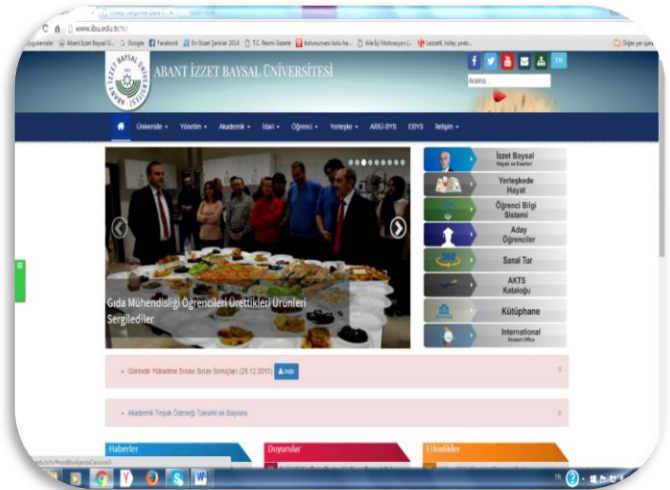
www.ibu.edu.tr/tr/

Google Facebook En Güzel Şarkılar 2014 T.C. Resmi Gazete Ailede İş Motivasyon Diğer yer işaretleri

ABANT İZZET BAYSAL ÜNİVERSİTESİ

EN

Arama

Üniversite Yönetim Akademik İdari Öğrenci Yerleşke AİBÜ-BYS EBYS İletişim

Gıda Mühendisliği Öğrencileri Ürettikleri Ürünleri Sergilediler

İzzet Baysal Hayatı ve Eserleri

Yerleşkede Hayat

Öğrenci Bilgi Sistemi

Aday Öğrenciler

Sanal Tur

AKTS Kataloğu

Kütüphane

International Student Office

Görevde Yükselme Sınavı Sınav Sonuçları (28.12.2015) İndir

Akademik Teşvik Ödeneği Takvimi ve Başvuru

Haberler

Duyurular

Etkinlikler